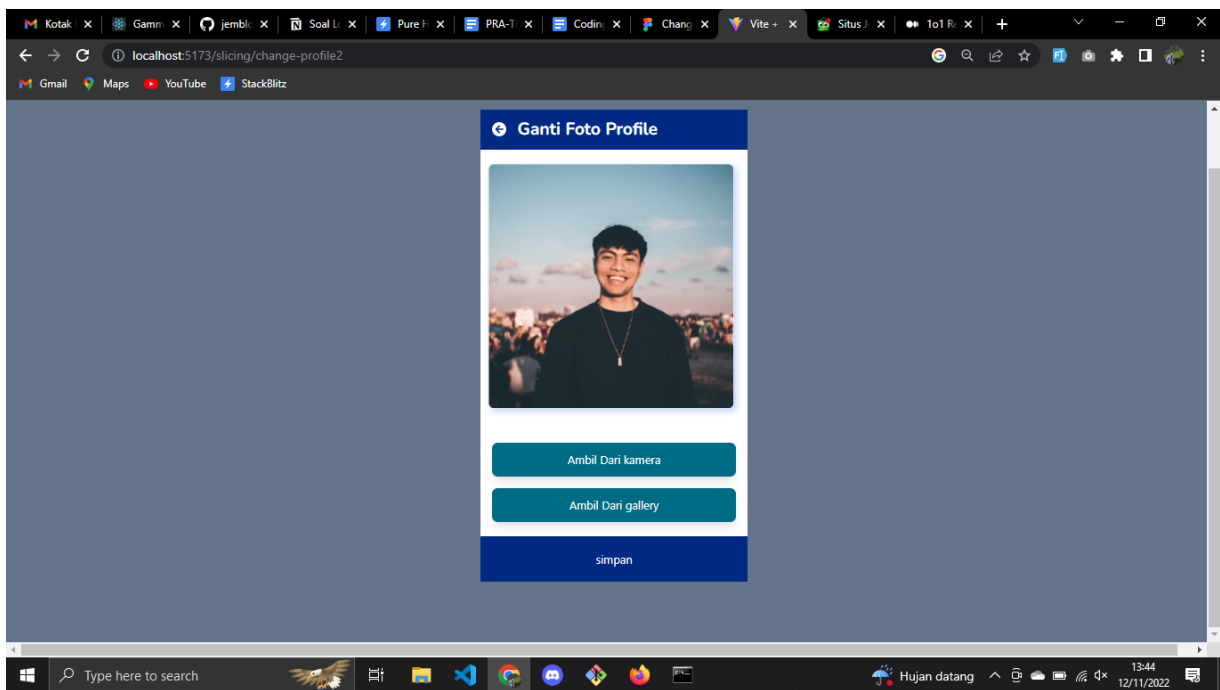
Kotak | Gamm | jemblo | Soal Lo | Pure H | PRA-T | Coding | Chang | Vite + | Situs J | 1o1 R

localhost:5173/slicing/change-profile2

Gmail Maps YouTube StackBlitz

Ganti Foto Profile

Ambil Dari kamera

Ambil Dari gallery

simpan

Type here to search

Hujan datang

13:44
12/11/2022